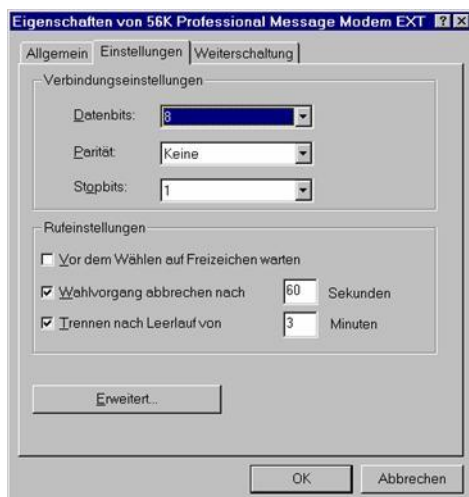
Eigenschaften von 56K Professional Message Modem EXT ? ×

Allgemein | Einstellungen | Weiterschaltung

Verbindungseinstellungen

Datenbits: 8

Parität: Keine

Stopbits: 1

Rufeinstellungen

☐ Vor dem Wählen auf Freizeichen warten

☑ Wahlvorgang abbrechen nach 60 Sekunden

☑ Trennen nach Leerlauf von 3 Minuten

Erweitert...

OK | Abbrechen